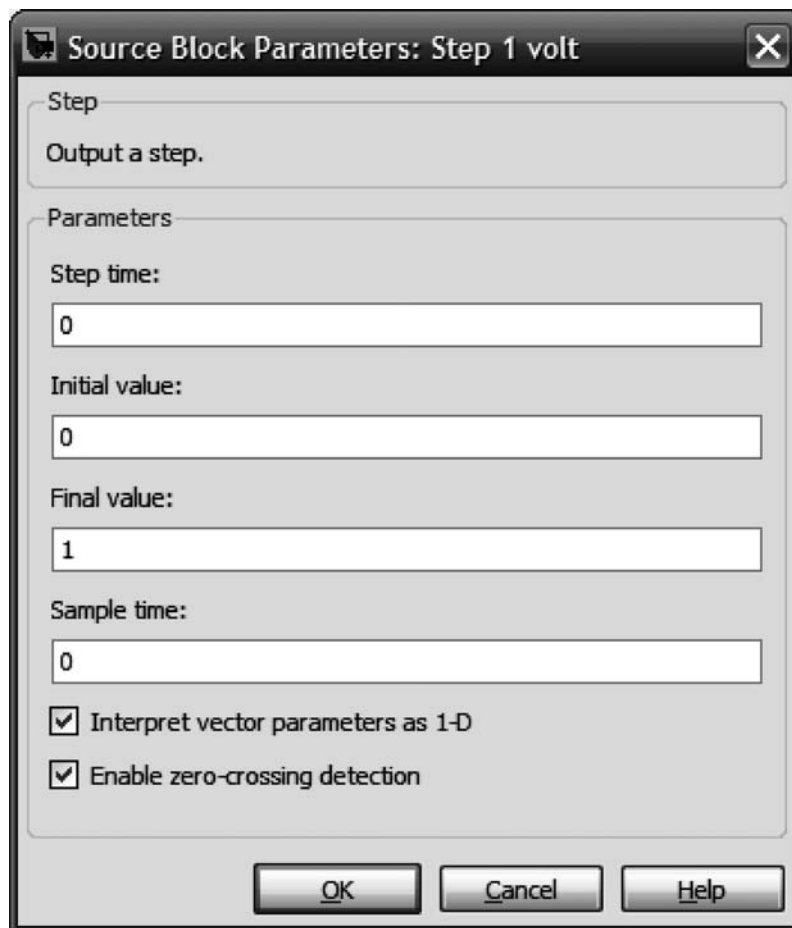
Source Block Parameters: Step 1 volt

Step

Output a step.

Parameters

Step time:

0

Initial value:

0

Final value:

1

Sample time:

0

Interpret vector parameters as 1-D

Enable zero-crossing detection

OK Cancel Help